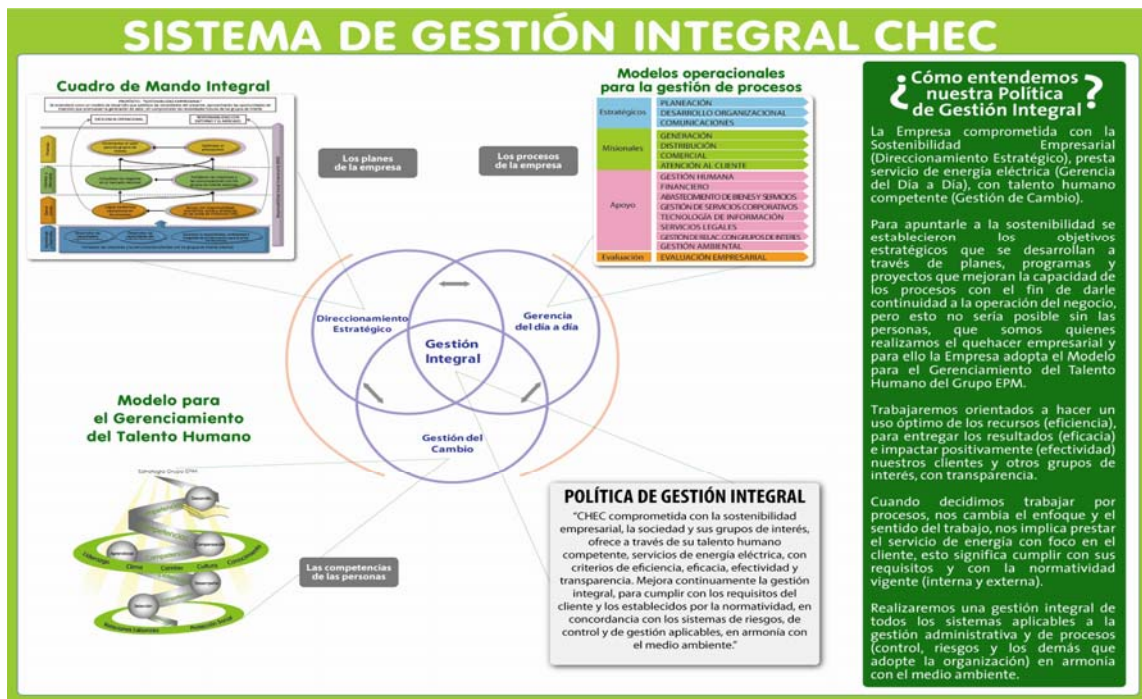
SISTEMA DE GESTIÓN INTEGRAL CHEC

Cuadro de Mando Integral

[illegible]

Los planes de la empresa

Modelos operacionales para la gestión de procesos

| | |
|---|---|
| Estratégicos | PLANEACIÓN |
| | DESARROLLO ORGANIZACIONAL |
| | COMUNICACIONES |
| Misionales | GENERACIÓN |
| | DISTRIBUCIÓN |
| | COMERCIAL |
| | ATENCIÓN AL CLIENTE |
| Apoyo | GESTIÓN HUMANA |
| | FINANCIERO |
| | ABASTECIMIENTO DE BIENES Y SERVICIOS |
| | GESTIÓN DE SERVICIOS CORPORATIVOS |
| | TECNOLOGÍA DE INFORMACIÓN |
| | SERVICIOS LEGALES |
| | GESTIÓN DE RELAC. CON GRUPOS DE INTERÉS |
| | GESTIÓN AMBIENTAL |
| Evaluación | EVALUACIÓN EMPRESARIAL |

Los procesos de la empresa

Direccionamiento Estratégico

Gerencia del día a día

Gestión Integral

Gestión del Cambio

Modelo para el Gerenciamiento del Talento Humano

Estrategia Grupo EPM

Liderazgo Clima Cambio Cultura Conocimiento

Relaciones laborales Protección Social

Las competencias de las personas

POLÍTICA DE GESTIÓN INTEGRAL

"CHEC comprometida con la sostenibilidad empresarial, la sociedad y sus grupos de interés, ofrece a través de su talento humano competente, servicios de energía eléctrica, con criterios de eficiencia, eficacia, efectividad y transparencia. Mejora continuamente la gestión integral, para cumplir con los requisitos del cliente y los establecidos por la normatividad, en concordancia con los sistemas de riesgos, de control y de gestión aplicables, en armonía con el medio ambiente."

¿Cómo entendemos nuestra Política de Gestión Integral?

La Empresa comprometida con la Sostenibilidad Empresarial (Direccionamiento Estratégico), presta servicio de energía eléctrica (Gerencia del Día a Día), con talento humano competente (Gestión de Cambio).

Para apuntarle a la sostenibilidad se establecieron los objetivos estratégicos que se desarrollan a través de planes, programas y proyectos que mejoran la capacidad de los procesos con el fin de darle continuidad a la operación del negocio, pero esto no sería posible sin las personas, que somos quienes realizamos el quehacer empresarial y para ello la Empresa adopta el Modelo para el Gerenciamiento del Talento Humano del Grupo EPM.

Trabajaremos orientados a hacer un uso óptimo de los recursos (eficiencia), para entregar los resultados (eficacia) e impactar positivamente (efectividad) nuestros clientes y otros grupos de interés, con transparencia.

Cuando decidimos trabajar por procesos, nos cambia el enfoque y el sentido del trabajo, nos implica prestar el servicio de energía con foco en el cliente, esto significa cumplir con sus requisitos y con la normatividad vigente (interna y externa).

Realizaremos una gestión integral de todos los sistemas aplicables a la gestión administrativa y de procesos (control, riesgos y los demás que adopte la organización) en armonía con el medio ambiente.